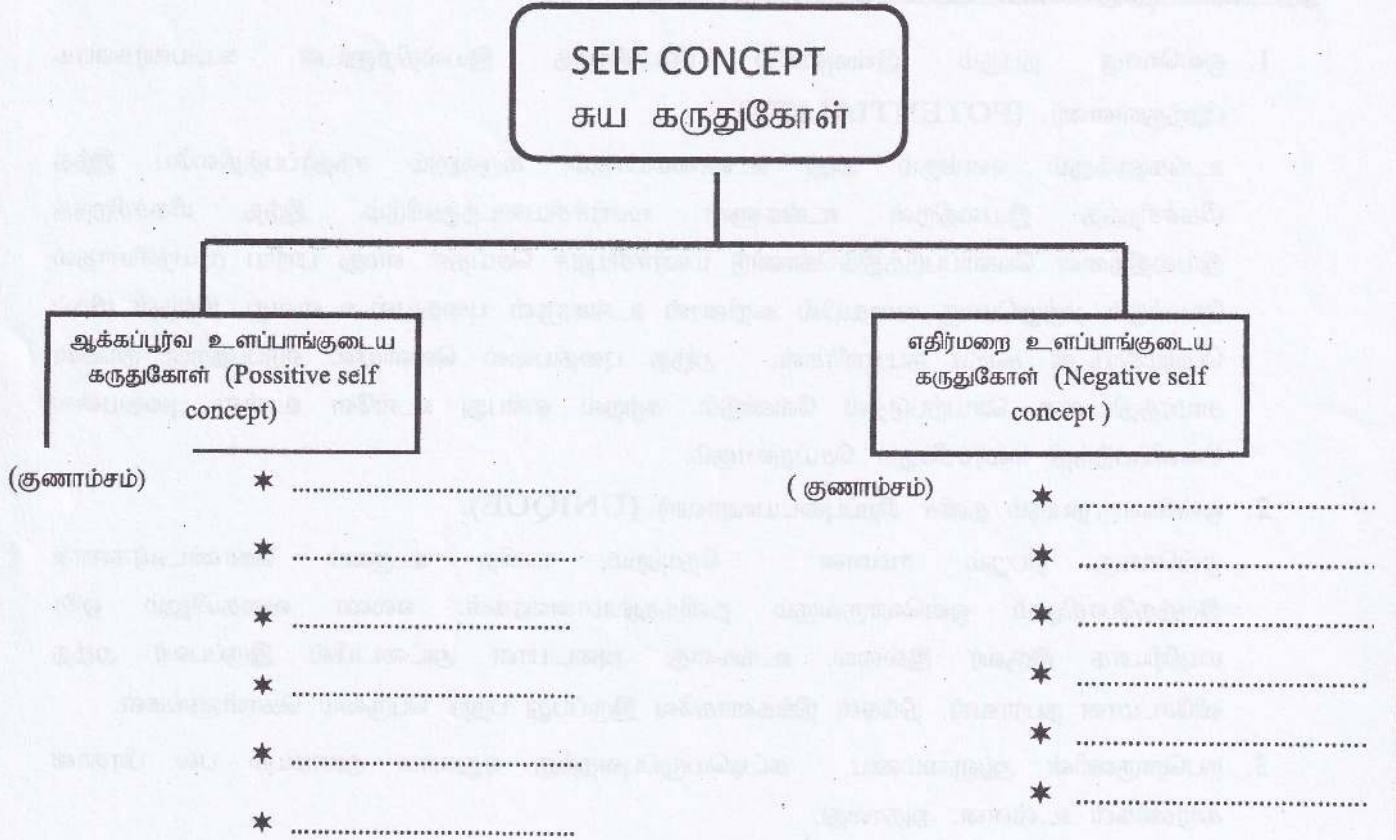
SELF CONCEPT
சுய கருதுகோள்

ஆக்கப்பூர்வ உளப்பாங்குடைய கருதுகோள் (Possitive self concept)

எதிர்மறை உளப்பாங்குடைய கருதுகோள் (Negative self concept )

(குணாம்சம்)
* .........................
* .........................
* .........................
* .........................
* .........................
* .........................

( குணாம்சம்)
* .........................
* .........................
* .........................
* .........................
* .........................
* .........................